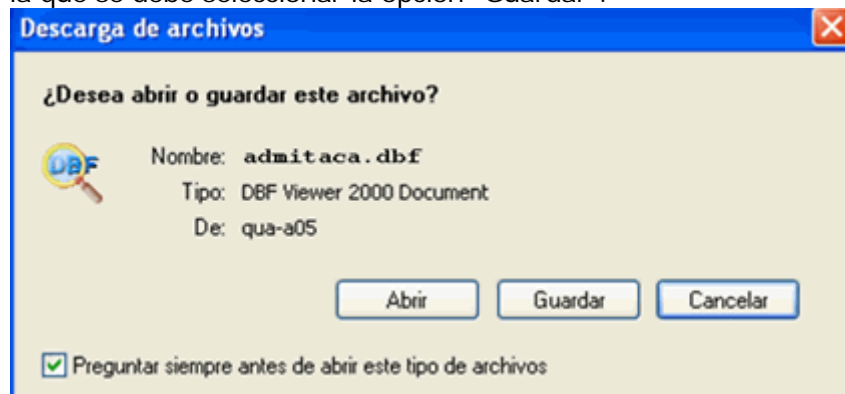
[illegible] la que se debe seleccionar la opción "Guardar".

Descarga de archivos

¿Desea abrir o guardar este archivo?

DBF

Nombre: admitaca.dbf
Tipo: DBF Viewer 2000 Document
De: qua-a05

Abrir
Guardar
Cancelar

Preguntar siempre antes de abrir este tipo de archivos